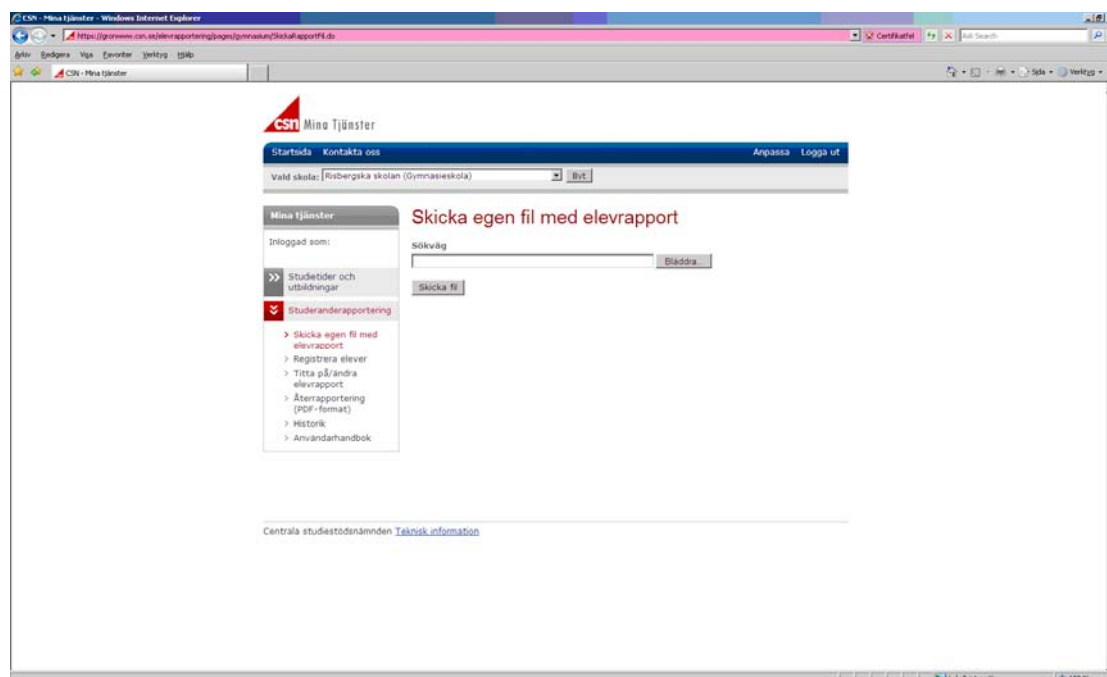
CSN - Mina tjänster - Windows Internet Explorer

https://gronwww.csn.se/elevrapportering/pages/gymnasium/SkickaRapportFil.do

Certifikatfel

Ask Search

Arkiv Redigera Visa Favoriter Verktyg Hjälp

CSN - Mina tjänster

Sida Verktyg

csn Mina Tjänster

Startsida Kontakta oss

Anpassa Logga ut

Vald skola: Risbergska skolan (Gymnasieskola)

Byt

Mina tjänster

Inloggad som:

Studietider och utbildningar

Studeranderapportering

> Skicka egen fil med elevrapport

> Registrera elever

> Titta på/ändra elevrapport

> Återrapportering (PDF-format)

> Historik

> Användarhandbok

Skicka egen fil med elevrapport

Sökväg

Bläddra...

Skicka fil

Centrala studiestödsnämnden Teknisk information